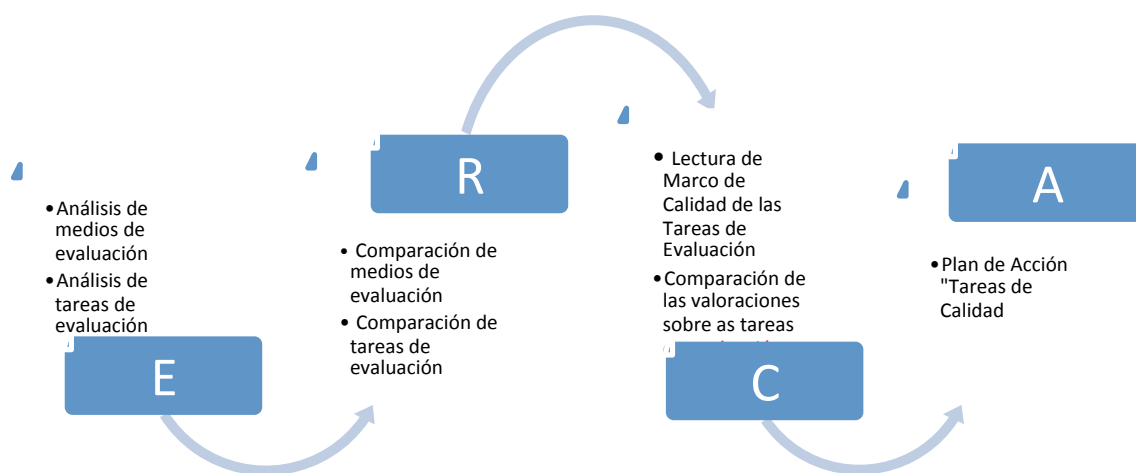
•Análisis de medios de evaluación
•Análisis de tareas de evaluación

E

R

• Comparación de medios de evaluación
• Comparación de tareas de evaluación

• Lectura de Marco de Calidad de las Tareas de Evaluación
•Comparación de las valoraciones sobre as tareas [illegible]

C

A

•Plan de Acción "Tareas de Calidad